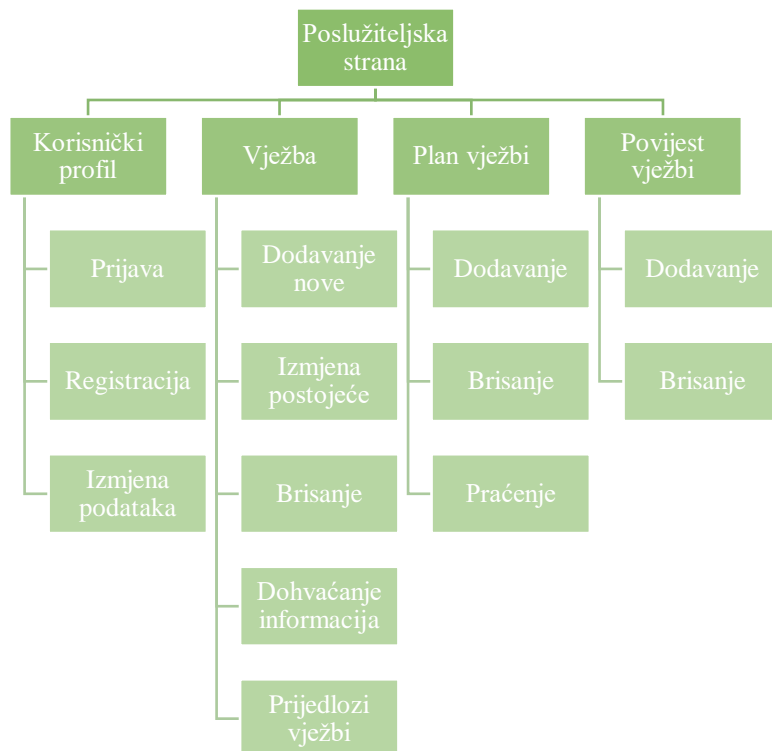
Poslužiteljska strana

Korisnički profil

Prijava

Registracija

Izmjena podataka

Vježba

Dodavanje nove

Izmjena postojeće

Brisanje

Dohvaćanje informacija

Prijedlozi vježbi

Plan vježbi

Dodavanje

Brisanje

Praćenje

Povijest vježbi

Dodavanje

Brisanje